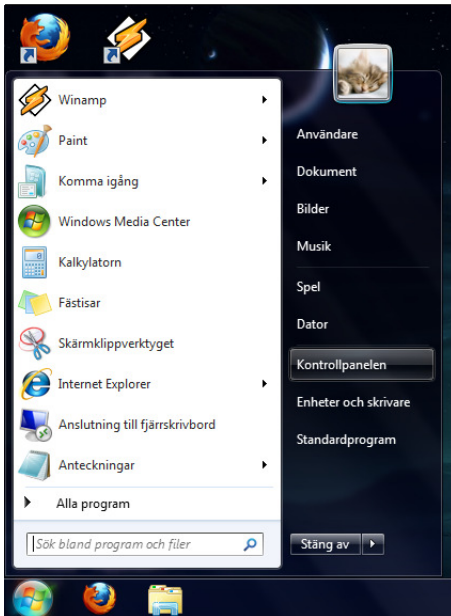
Winamp
Paint
Komma igång
Windows Media Center
Kalkylatorn
Fästisar
Skärmklippverktyget
Internet Explorer
Anslutning till fjärrskrivbord
Anteckningar
Alla program
Sök bland program och filer

Användare
Dokument
Bilder
Musik
Spel
Dator
Kontrollpanelen
Enheter och skrivare
Standardprogram
Stäng av